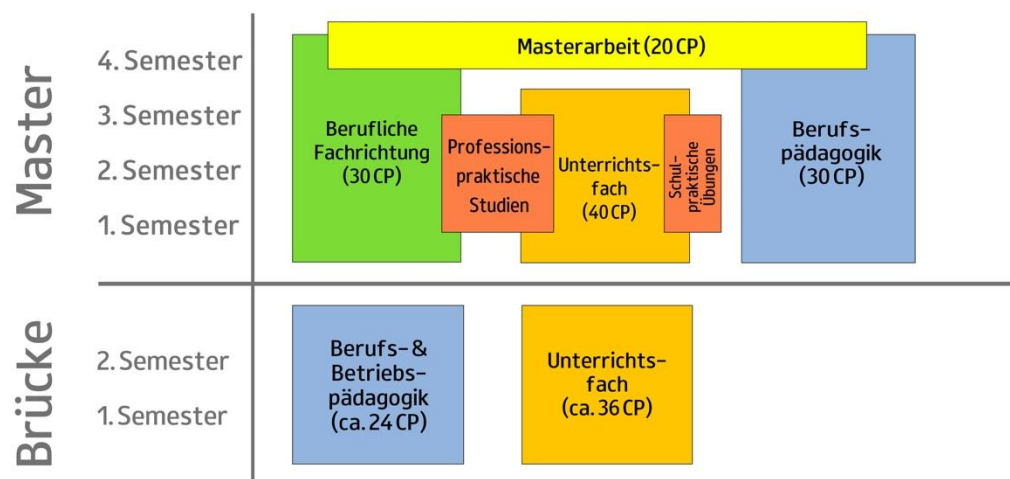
Master

4. Semester
3. Semester
2. Semester
1. Semester

Masterarbeit (20 CP)

Berufliche Fachrichtung (30 CP)

Professionspraktische Studien

Unterrichtsfach (40 CP)

Schulpraktische Übungen

Berufspädagogik (30 CP)

Brücke

2. Semester
1. Semester

Berufs- & Betriebspädagogik (ca. 24 CP)

Unterrichtsfach (ca. 36 CP)